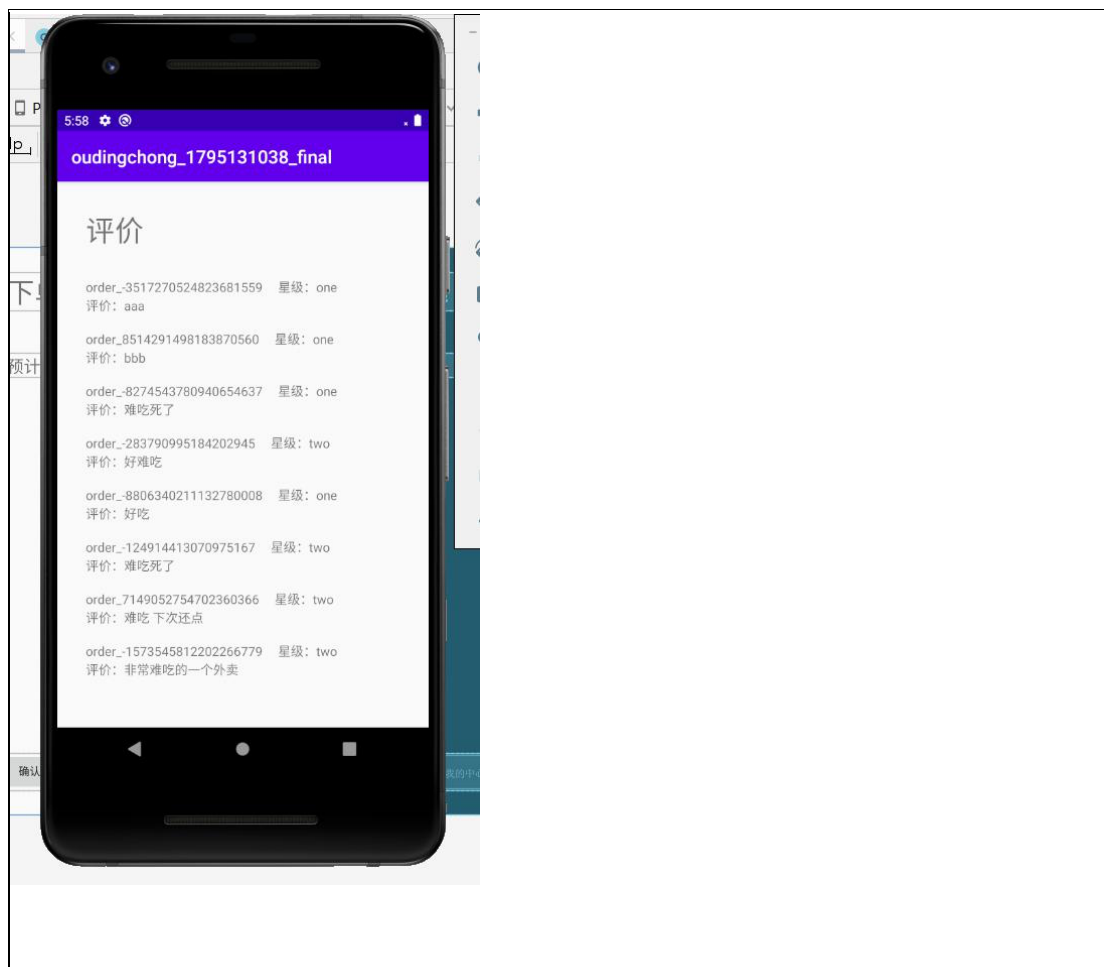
5:58

oudingchong_1795131038_final

评价

order_-3517270524823681559 星级：one
评价：aaa

order_8514291498183870560 星级：one
评价：bbb

order_-8274543780940654637 星级：one
评价：难吃死了

order_-283790995184202945 星级：two
评价：好难吃

order_-8806340211132780008 星级：one
评价：好吃

order_-124914413070975167 星级：two
评价：难吃死了

order_7149052754702360366 星级：two
评价：难吃 下次还点

order_-1573545812202266779 星级：two
评价：非常难吃的一个外卖

下

预计

确认